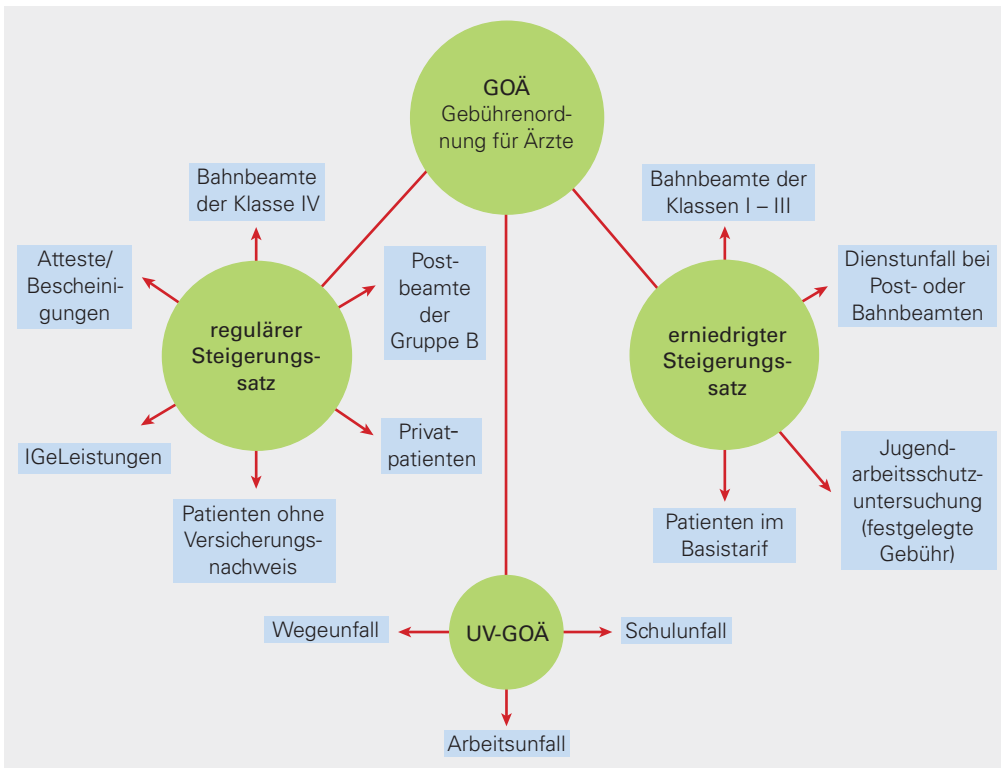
GOÄ
Gebührenordnung für Ärzte

Bahnbeamte der Klasse IV

Atteste/ Bescheinigungen

Postbeamte der Gruppe B

regulärer Steigerungssatz

IGeLeistungen

Privatpatienten

Patienten ohne Versicherungsnachweis

Bahnbeamte der Klassen I – III

Dienstunfall bei Post- oder Bahnbeamten

erniedrigter Steigerungssatz

Jugendarbeitsschutzuntersuchung (festgelegte Gebühr)

Patienten im Basistarif

Wegeunfall

UV-GOÄ

Schulunfall

Arbeitsunfall